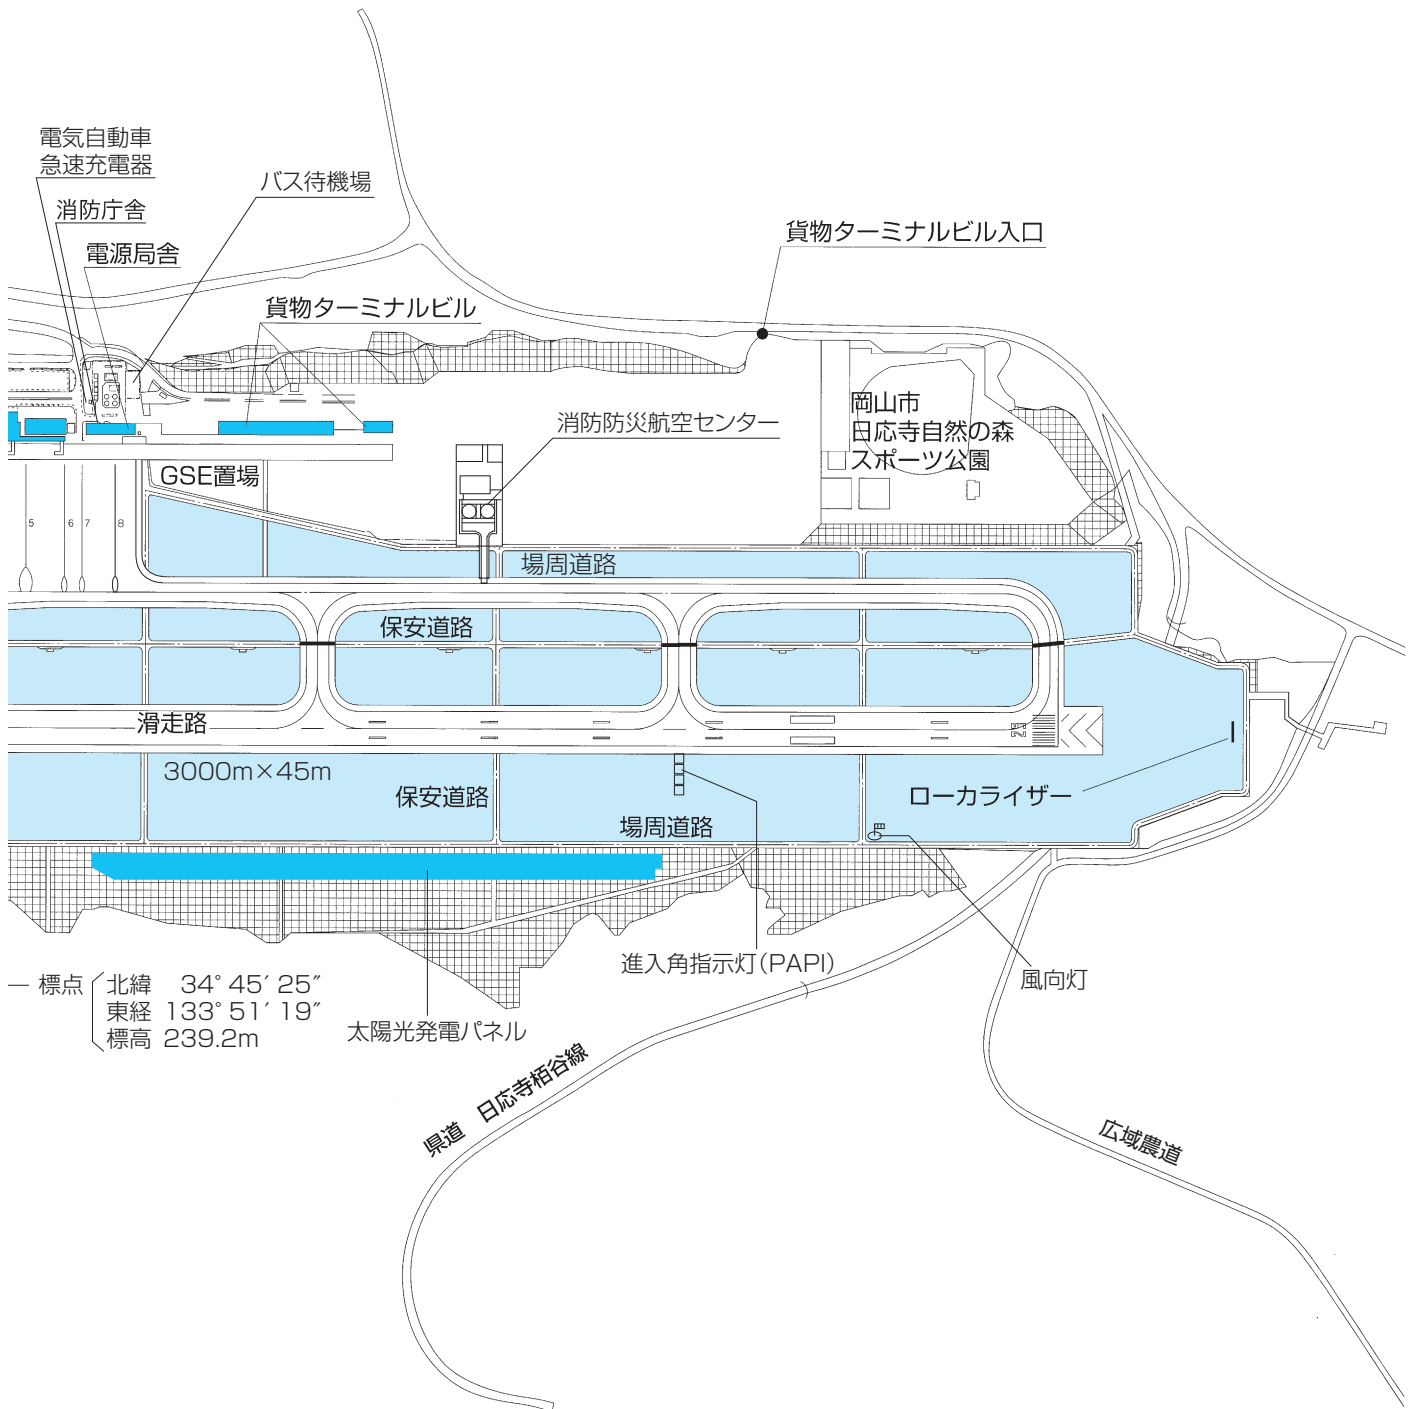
電気自動車
急速充電器

消防庁舎

電源局舎

バス待機場

貨物ターミナルビル

貨物ターミナルビル入口

岡山市
日応寺自然の森
スポーツ公園

消防防災航空センター

GSE置場

5 6 7 8

場周道路

保安道路

滑走路

3000m×45m

保安道路

場周道路

ローカライザー

進入角指示灯(PAPI)

風向灯

太陽光発電パネル

— 標点 北緯 34°45′25″
東経 133°51′19″
標高 239.2m

県道 日応寺栢谷線

広域農道